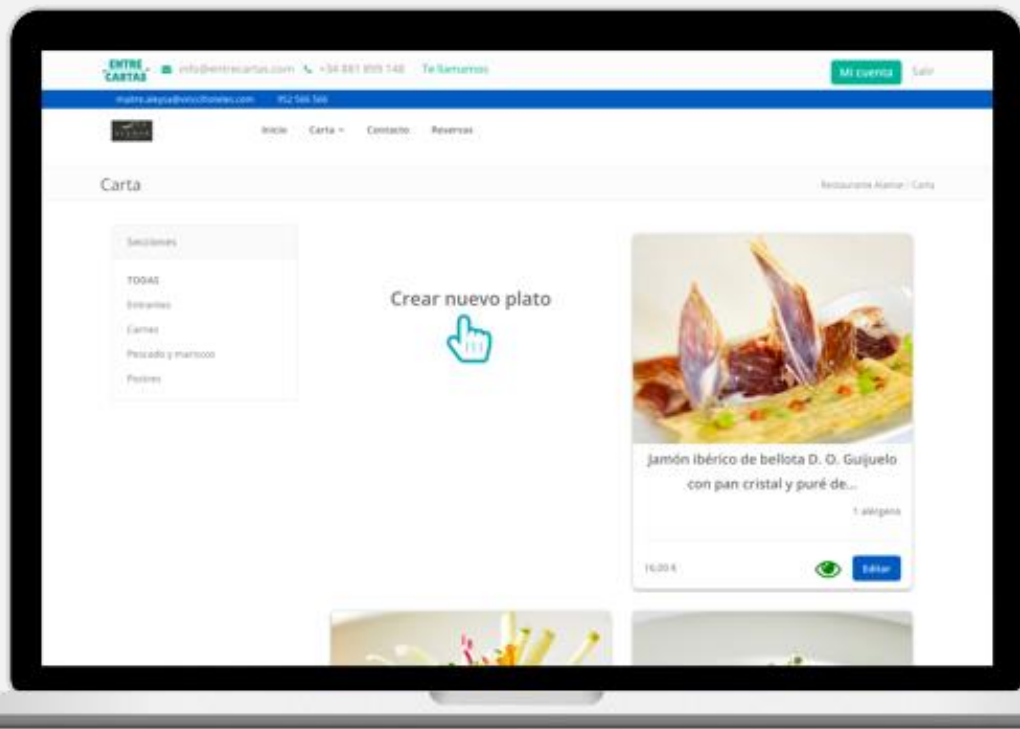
ENTRE CARTAS info@entrecartas.com +34 881 899 148 Te llamamos

Mi cuenta Salir

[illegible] 952 566 566

Inicio Carta Contacto Reservas

Carta

Restaurante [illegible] / Carta

Secciones

TODAS
Entrantes
Carnes
Pescado y mariscos
Postres

Crear nuevo plato

Jamón ibérico de bellota D. O. Guijuelo con pan cristal y puré de...

1 alérgeno

16,00 €

Editar